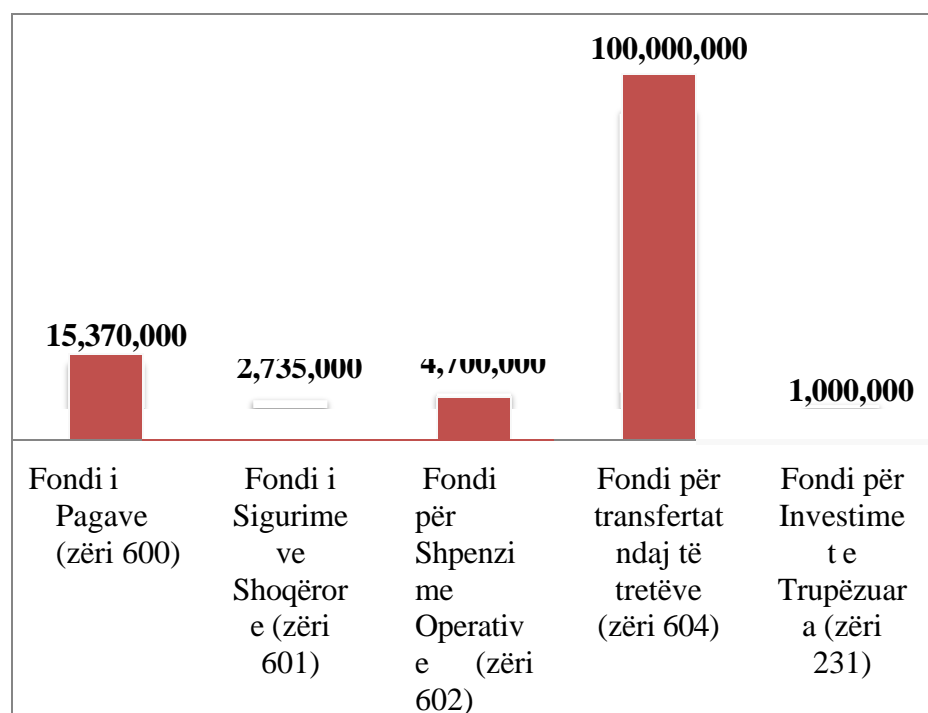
100,000,000

15,370,000

2,735,000

4,700,000

1,000,000

| Fondi i Pagave (zëri 600) | Fondi i Sigurime ve Shoqëror e (zëri 601) | Fondi për Shpenzi me Operativ e (zëri 602) | Fondi për transfertat ndaj të tretëve (zëri 604) | Fondi për Investime t e Trupëzuar a (zëri 231) |
|---|---|---|---|---|